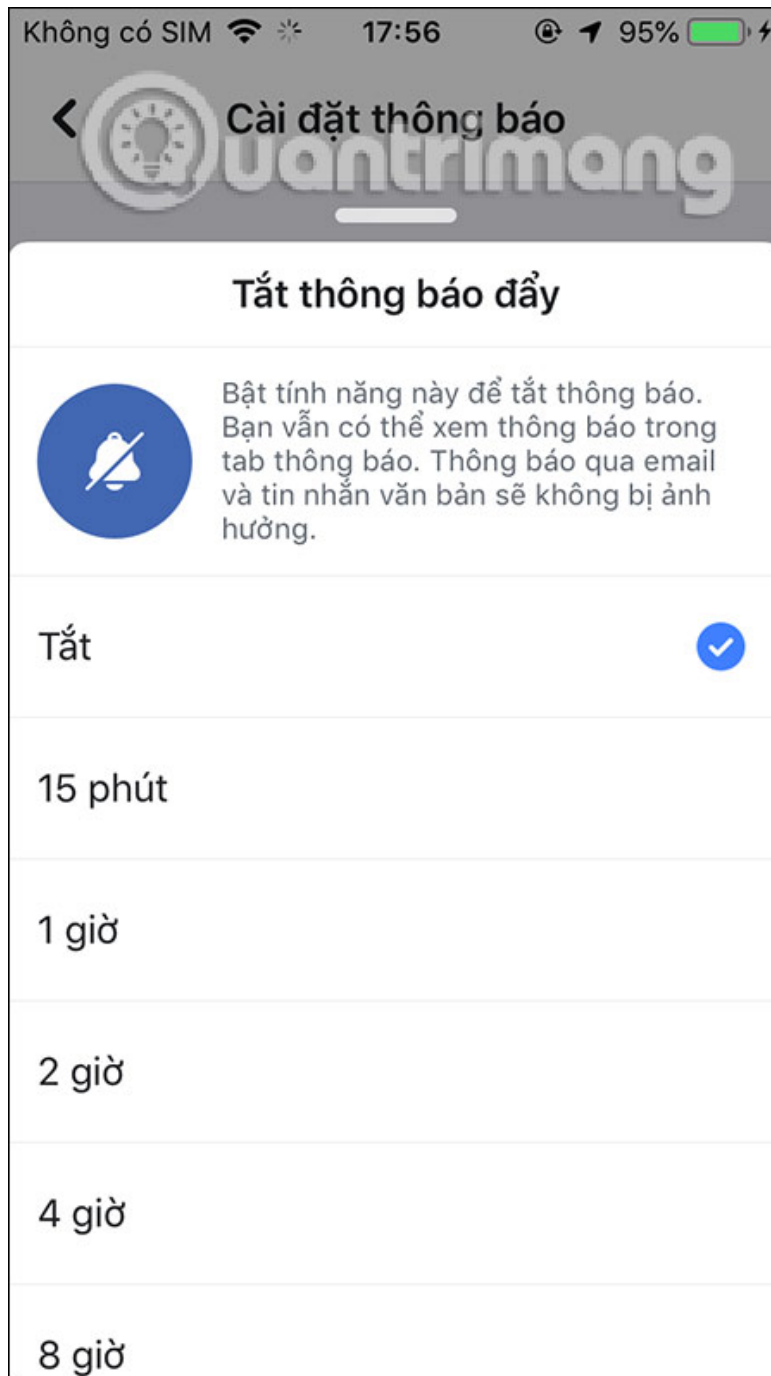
Không có SIM 17:56 95%

Cài đặt thông báo

Quantrimang

Tắt thông báo đẩy

Bật tính năng này để tắt thông báo. Bạn vẫn có thể xem thông báo trong tab thông báo. Thông báo qua email và tin nhắn văn bản sẽ không bị ảnh hưởng.

Tắt

15 phút

1 giờ

2 giờ

4 giờ

8 giờ